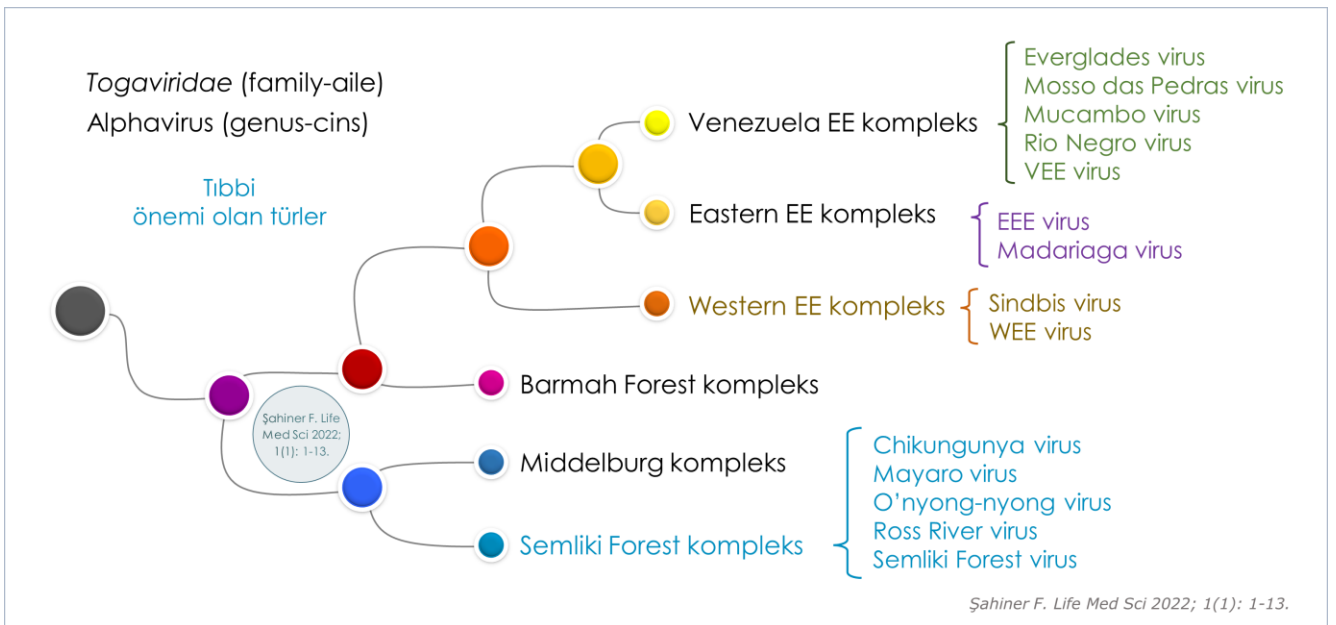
*Togaviridae* (family-aile)
Alphavirus (genus-cins)

Tıbbi önemi olan türler

Venezuela EE kompleks

Everglades virus
Mosso das Pedras virus
Mucambo virus
Rio Negro virus
VEE virus

Eastern EE kompleks

EEE virus
Madariaga virus

Western EE kompleks

Sindbis virus
WEE virus

Barmah Forest kompleks

Şahiner F. Life Med Sci 2022; 1(1): 1-13.

Middelburg kompleks

Semliki Forest kompleks

Chikungunya virus
Mayaro virus
O'nyong-nyong virus
Ross River virus
Semliki Forest virus

*Şahiner F. Life Med Sci 2022; 1(1): 1-13.*